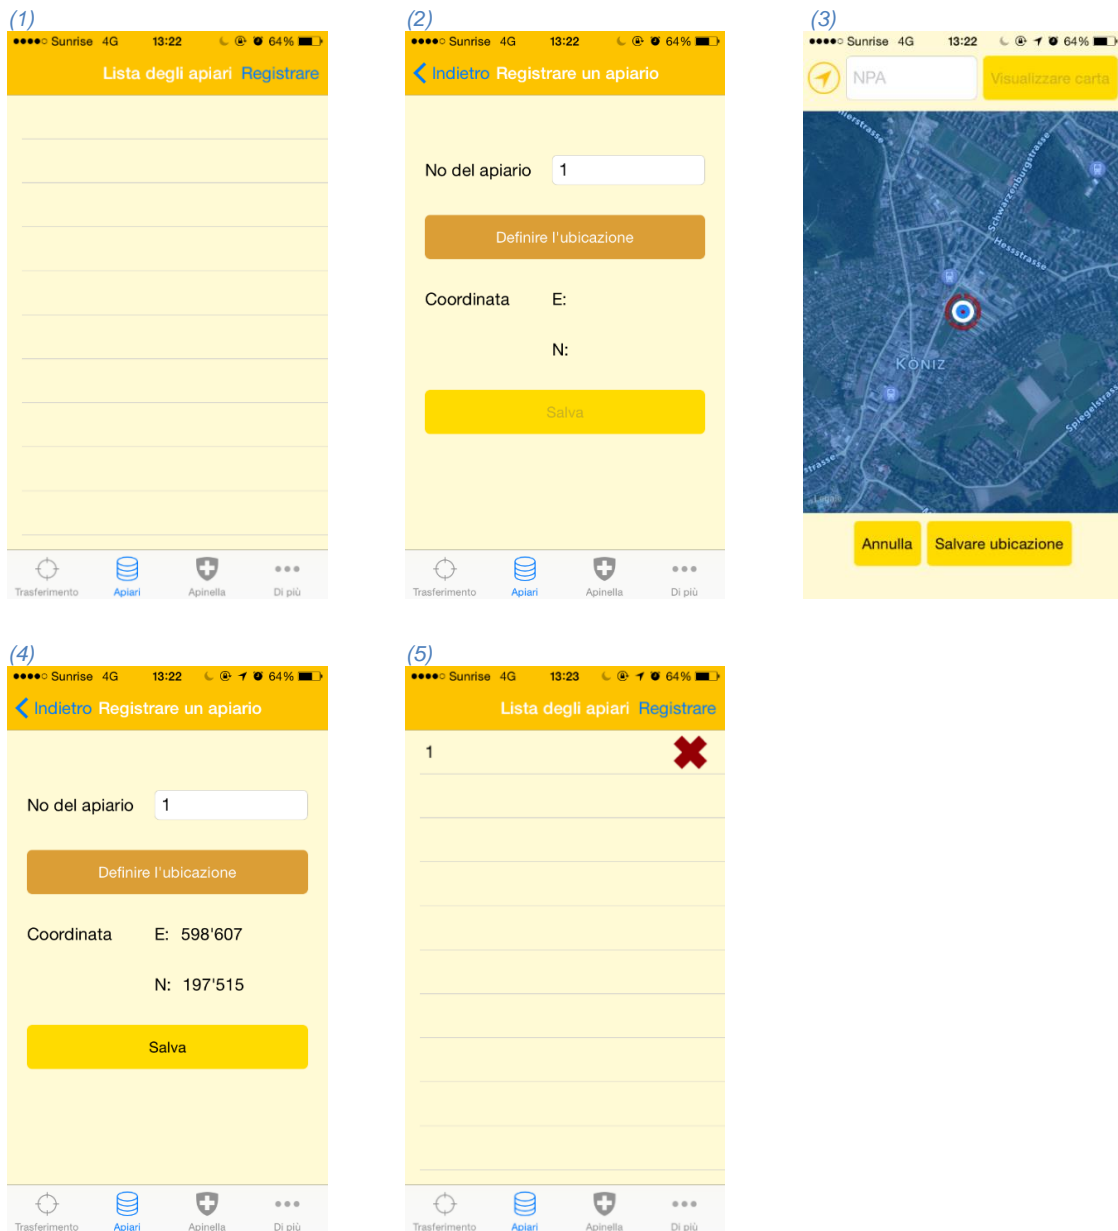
(1)

●●●●○ Sunrise 4G 13:22 64%

Lista degli apiari Registrare

Trasferimento Apiari Apinella Di più

(2)

●●●●○ Sunrise 4G 13:22 64%

Indietro Registrare un apiario

No del apiario 1

Definire l'ubicazione

Coordinata E:

N:

Salva

Trasferimento Apiari Apinella Di più

(3)

●●●●○ Sunrise 4G 13:22 64%

NPA Visualizzare carta

Schwarzenburgstrasse

Hessstrasse

KÖNIZ

Spiegelstrasse

Legal

Annulla Salvare ubicazione

(4)

●●●●○ Sunrise 4G 13:22 64%

Indietro Registrare un apiario

No del apiario 1

Definire l'ubicazione

Coordinata E: 598'607

N: 197'515

Salva

Trasferimento Apiari Apinella Di più

(5)

●●●●○ Sunrise 4G 13:23 64%

Lista degli apiari Registrare

1

Trasferimento Apiari Apinella Di più